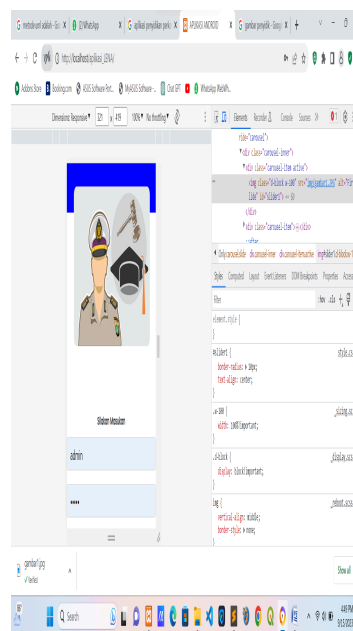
metode unit adalah - Go
(2) WhatsApp
aplikasi penyelidikan polis
APLIKASI ANDROID
gambar penyelidik - Googl

http://localhost/aplikasi_LENA/

Addons Store
Booking.com
ASUS Software Port...
MyASUS Software -...
Chat GPT
WhatsApp WebWh...

Dimensions: Responsive
321
419
100%
No throttling

Elements
Recorder
Console
Sources

<div class="carousel">
<div class="carousel-inner">
<div class="carousel-item active">
<img class="d-block w-100" src="img/gambar1.jpg" alt="First slide" id="slidera"> == $0
</div>
<div class="carousel-item">...</div>

.carousel.slide div.carousel-inner div.carousel-item.active img#slidera.d-block.w-100

Styles
Computed
Layout
Event Listeners
DOM Breakpoints
Properties
Accessibility

Filter
:hov .cls +

element.style {
}

#slidera {
border-radius: 10px;
text-align: center;
}
style.css

.w-100 {
width: 100%!important;
}
_sizing.scss

.d-block {
display: block!important;
}
_display.scss

img {
vertical-align: middle;
border-style: none;
}
_reboot.scss

Silahkan Masuk
admin
.....

gambar1.jpg
Verified

Show all

Search

4:46 PM
8/13/2023